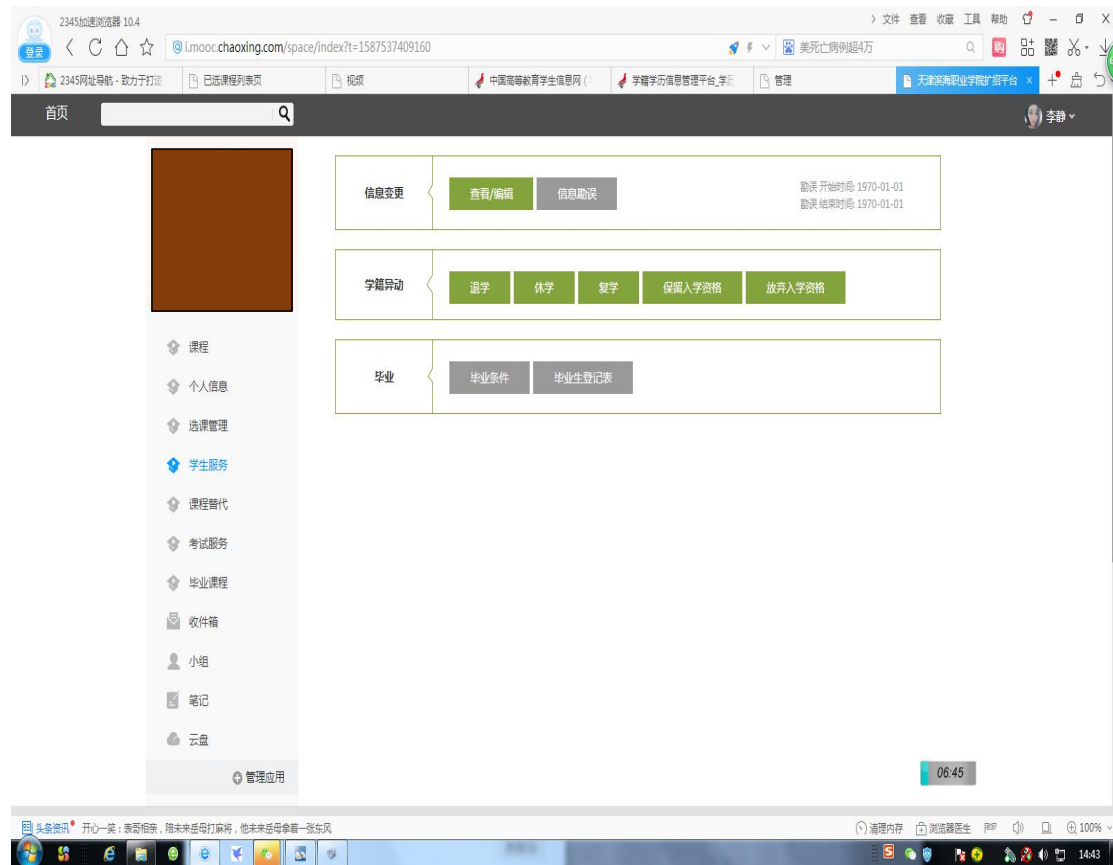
2345加速浏览器 10.4
登录
i.mooc.chaoxing.com/space/index?t=1587537409160
美死亡病例超4万
文件 查看 收藏 工具 帮助
2345网址导航 - 致力于打造
已选课程列表页
视频
中国高等教育学生信息网 (
学籍学历信息管理平台_学
管理
天津滨海职业学院扩招平台

首页
李静

信息变更
查看/编辑
信息勘误
勘误 开始时间: 1970-01-01
勘误 结束时间: 1970-01-01

学籍异动
退学
休学
复学
保留入学资格
放弃入学资格

毕业
毕业条件
毕业生登记表

课程
个人信息
选课管理
学生服务
课程替代
考试服务
毕业课程
收件箱
小组
笔记
云盘
管理应用

06:45

头条资讯 开心一笑：表哥相亲，陪未来岳母打麻将，他未来岳母拿着一张东风
清理内存
浏览器医生
100%
14:43